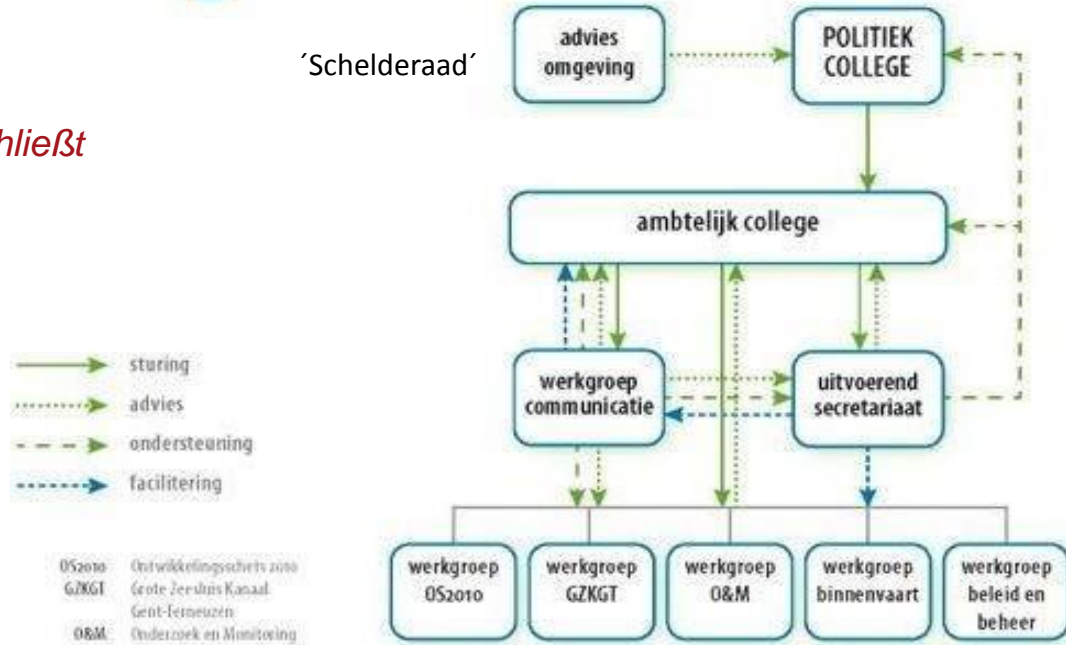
hließt

´Schelderaad´

advies omgeving

POLITIEK COLLEGE

ambtelijk college

werkgroep communicatie

uitvoerend secretariaat

sturing
advies
ondersteuning
facilitering

OS2010 Ontwikkelingsschets 2010
GZKGT Grote Zeesluis Kanaal Gent-Terneuzen
O&M Onderzoek en Monitoring

werkgroep OS2010

werkgroep GZKGT

werkgroep O&M

werkgroep binnenvaart

werkgroep beleid en beheer